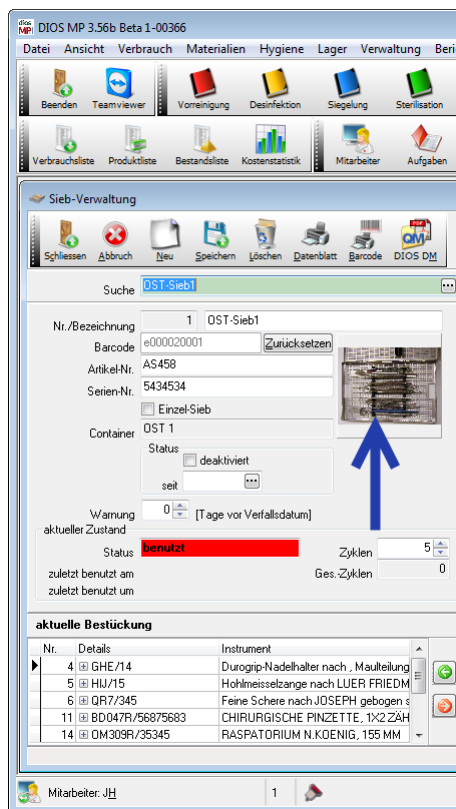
dios MP DIOS MP 3.56b Beta 1-00366

Datei Ansicht Verbrauch Materialien Hygiene Lager Verwaltung Beri

Beenden Teamviewer Vorreinigung Desinfektion Siegelung Sterilisation

Verbrauchsliste Produktliste Bestandsliste Kostenstatistik Mitarbeiter Aufgaben

Sieb-Verwaltung

Schliessen Abbruch Neu Speichern Löschen Datenblatt Barcode DIOS DM

Suche OST-Sieb1

Nr./Bezeichnung 1 OST-Sieb1

Barcode e000020001 Zurücksetzen

Artikel-Nr. AS458

Serien-Nr. 5434534

Einzel-Sieb

Container OST 1

Status

deaktiviert

seit

Warnung 0 [Tage vor Verfallsdatum]

aktueller Zustand

Status benutzt

Zyklen 5

zuletzt benutzt am

Ges.-Zyklen 0

zuletzt benutzt um

aktuelle Bestückung

| Nr. | Details | Instrument |
|---|---|---|
| 4 | GHE/14 | Durogrip-Nadelhalter nach , Maulteilung |
| 5 | HIJ/15 | Hohlmeisselzange nach LUER FRIEDM |
| 6 | QR7/345 | Feine Schere nach JOSEPH gebogen s |
| 11 | BD047R/56875683 | CHIRURGISCHE PINZETTE, 1X2 ZÄH |
| 14 | OM309R/35345 | RASPATORIUM N.KOENIG, 155 MM |

Mitarbeiter: JH 1